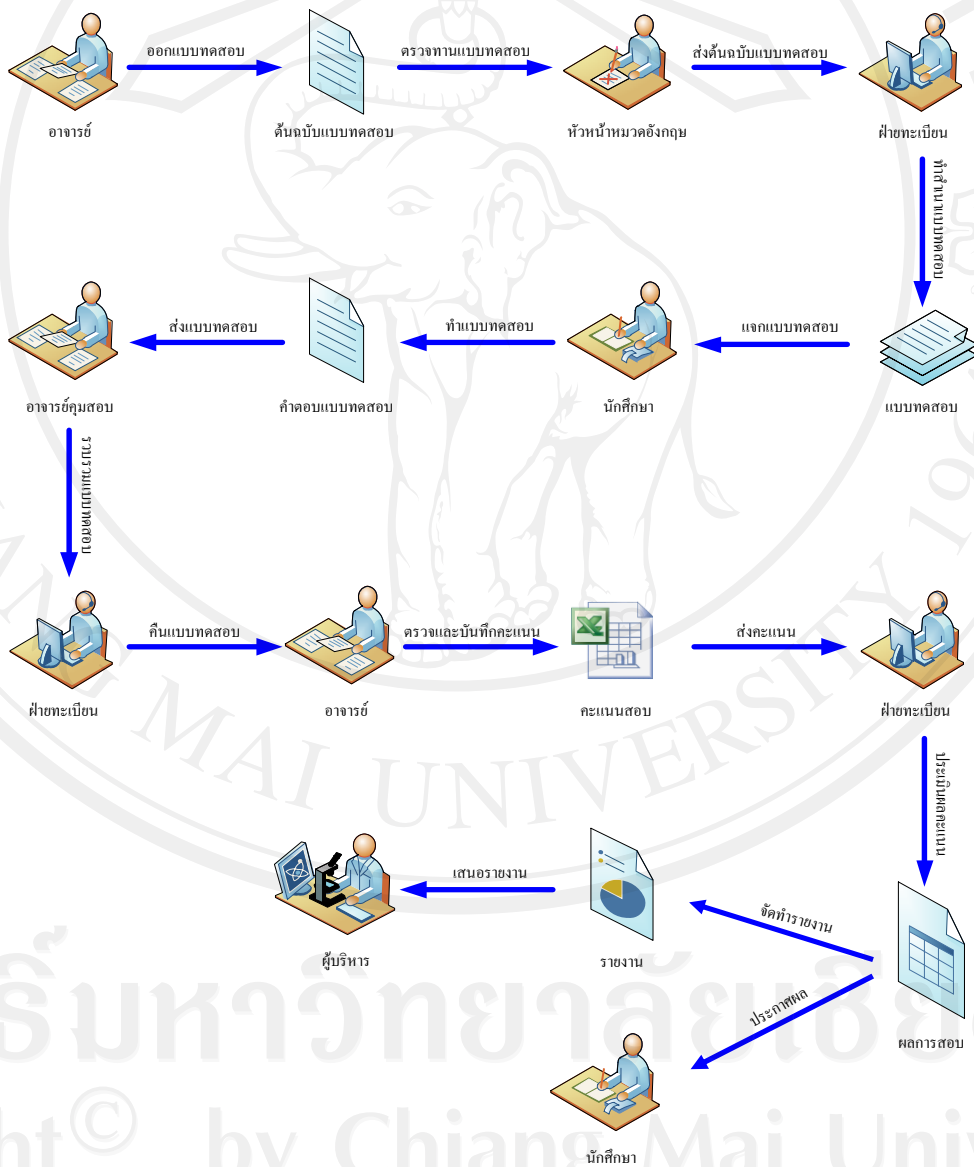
อาจารย์

ออกแบบทดสอบ

ต้นฉบับแบบทดสอบ

ตรวจทานแบบทดสอบ

หัวหน้าหมวดอังกฤษ

ส่งต้นฉบับแบบทดสอบ

ฝ่ายทะเบียน

ทำสำเนาแบบทดสอบ

แบบทดสอบ

แจกแบบทดสอบ

นักศึกษา

ทำแบบทดสอบ

คำตอบแบบทดสอบ

ส่งแบบทดสอบ

อาจารย์คุมสอบ

รวบรวมแบบทดสอบ

ฝ่ายทะเบียน

คืนแบบทดสอบ

อาจารย์

ตรวจและบันทึกคะแนน

คะแนนสอบ

ส่งคะแนน

ฝ่ายทะเบียน

ประเมินผลคะแนน

ผลการสอบ

จัดทำรายงาน

รายงาน

เสนอรายงาน

ผู้บริหาร

ประกาศผล

นักศึกษา

ธิ์มหาวิทยาลัยเชียงใหม่

ght© by Chiang Mai Univ

MAI UNIVERSITY